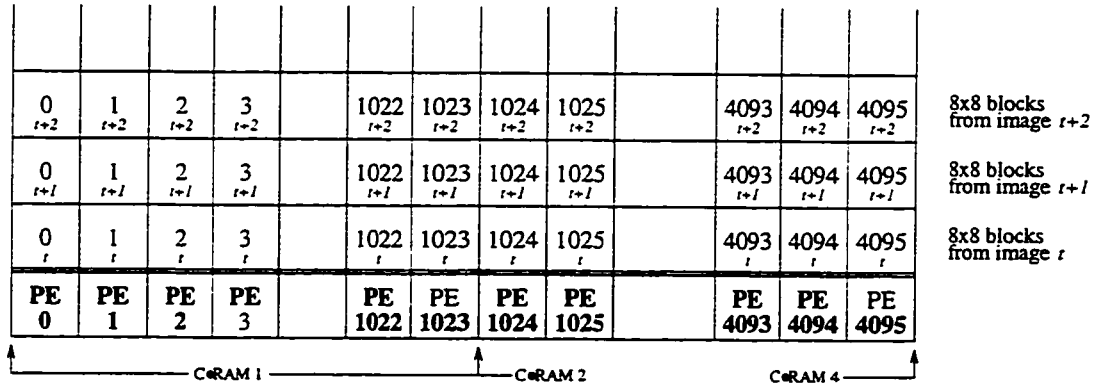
| | | | | | | | | | | | | |
|---|---|---|---|---|---|---|---|---|---|---|---|---|
| | | | | | | | | | | | | |
| 0 $t+2$ | 1 $t+2$ | 2 $t+2$ | 3 $t+2$ | | 1022 $t+2$ | 1023 $t+2$ | 1024 $t+2$ | 1025 $t+2$ | | 4093 $t+2$ | 4094 $t+2$ | 4095 $t+2$ |
| 0 $t+1$ | 1 $t+1$ | 2 $t+1$ | 3 $t+1$ | | 1022 $t+1$ | 1023 $t+1$ | 1024 $t+1$ | 1025 $t+1$ | | 4093 $t+1$ | 4094 $t+1$ | 4095 $t+1$ |
| 0 $t$ | 1 $t$ | 2 $t$ | 3 $t$ | | 1022 $t$ | 1023 $t$ | 1024 $t$ | 1025 $t$ | | 4093 $t$ | 4094 $t$ | 4095 $t$ |
| PE 0 | PE 1 | PE 2 | PE 3 | | PE 1022 | PE 1023 | PE 1024 | PE 1025 | | PE 4093 | PE 4094 | PE 4095 |

8x8 blocks from image $t+2$

8x8 blocks from image $t+1$

8x8 blocks from image $t$

CoRAM 1

CoRAM 2

CoRAM 4